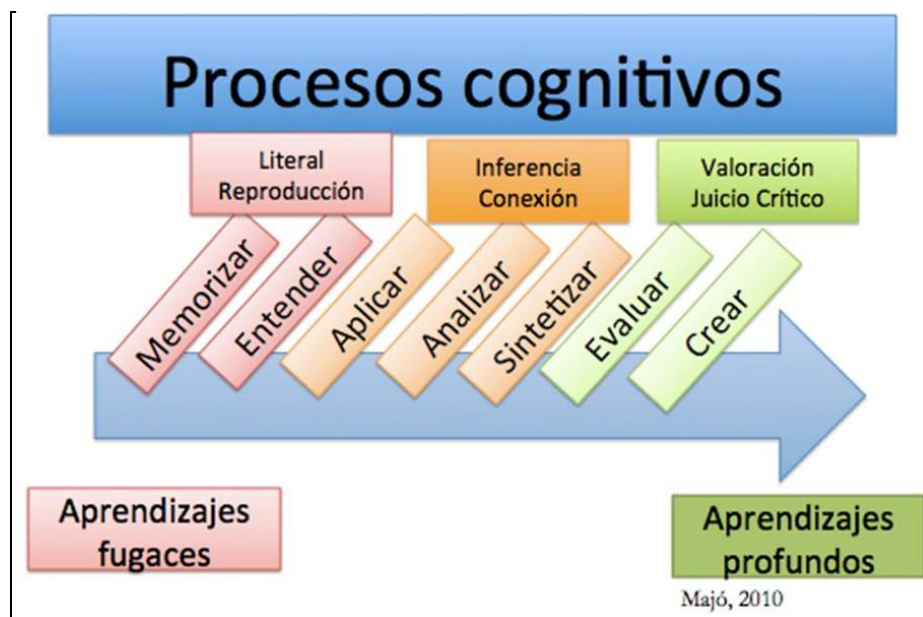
Procesos cognitivos

Literal
Reproducción

Inferencia
Conexión

Valoración
Juicio Crítico

Memorizar

Entender

Aplicar

Analizar

Sintetizar

Evaluar

Crear

Aprendizajes fugaces

Aprendizajes profundos

Majó, 2010